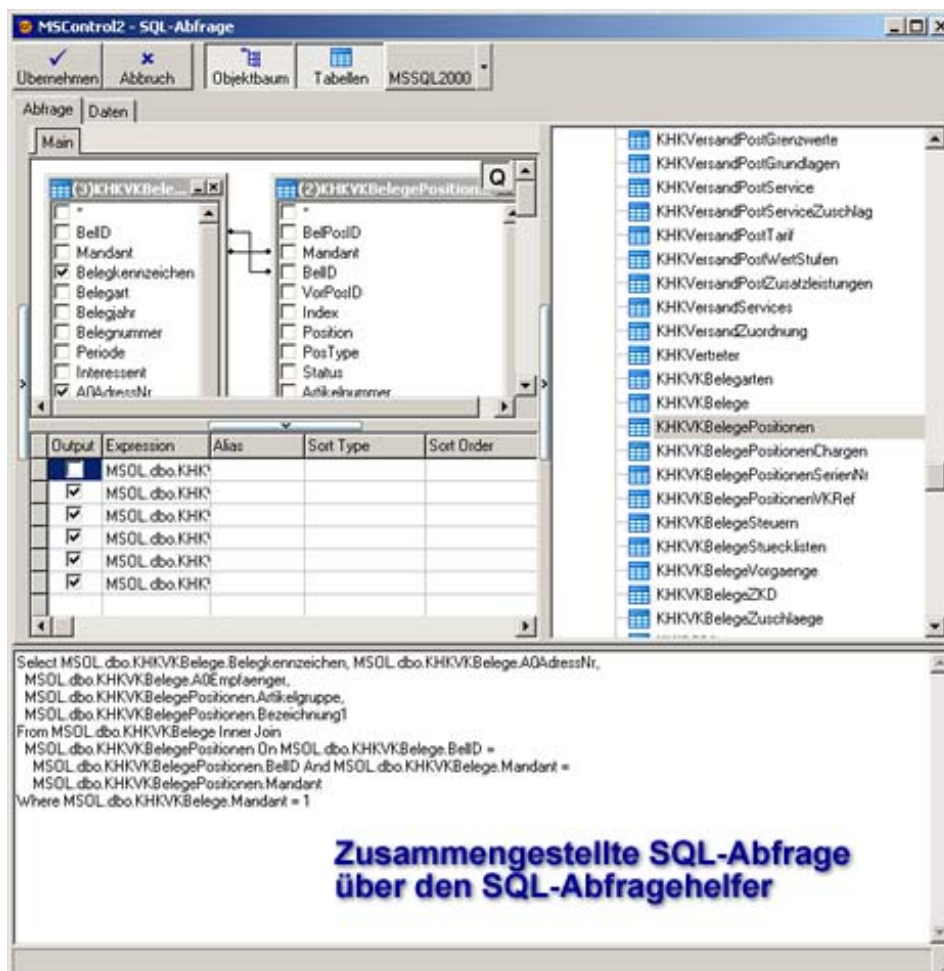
MSControl2 - SQL-Abfrage

Übernehmen Abbruch Objektbaum Tabellen MSSQL2000

Abfrage Daten

Main

(3)KHKVKBele...

*
BelID
Mandant
Belegkennzeichen
Belegart
Belegjahr
Belegnummer
Periode
Interessent
A0AdressNr

(2)KHKVKBelegePosition...

*
BelPosID
Mandant
BelID
VorPosID
Index
Position
PosType
Status
Artikelnummer

| Output | Expression | Alias | Sort Type | Sort Order |
|---|---|---|---|---|
| | MSOL.dbo.KHK\ | | | |
| ✓ | MSOL.dbo.KHK\ | | | |
| ✓ | MSOL.dbo.KHK\ | | | |
| ✓ | MSOL.dbo.KHK\ | | | |
| ✓ | MSOL.dbo.KHK\ | | | |
| ✓ | MSOL.dbo.KHK\ | | | |

KHKVersandPostGrenzwerte
KHKVersandPostGrundlagen
KHKVersandPostService
KHKVersandPostServiceZuschlag
KHKVersandPostTarif
KHKVersandPostWertStufen
KHKVersandPostZusatzleistungen
KHKVersandServices
KHKVersandZuordnung
KHKVertreter
KHKVKBelegarten
KHKVKBelege
KHKVKBelegePositionen
KHKVKBelegePositionenChargen
KHKVKBelegePositionenSerienNr
KHKVKBelegePositionenVKRef
KHKVKBelegeSteuern
KHKVKBelegeStuecklisten
KHKVKBelegeVorgaenge
KHKVKBelegeZKD
KHKVKBelegeZuschlaege

Select MSOL.dbo.KHKVKBelege.Belegkennzeichen, MSOL.dbo.KHKVKBelege.A0AdressNr,
MSOL.dbo.KHKVKBelege.A0Empfaenger,
MSOL.dbo.KHKVKBelegePositionen.Artikelgruppe,
MSOL.dbo.KHKVKBelegePositionen.Bezeichnung1
From MSOL.dbo.KHKVKBelege Inner Join
MSOL.dbo.KHKVKBelegePositionen On MSOL.dbo.KHKVKBelege.BelID =
MSOL.dbo.KHKVKBelegePositionen.BelID And MSOL.dbo.KHKVKBelege.Mandant =
MSOL.dbo.KHKVKBelegePositionen.Mandant
Where MSOL.dbo.KHKVKBelege.Mandant = 1

Zusammengestellte SQL-Abfrage über den SQL-Abfragehelfer